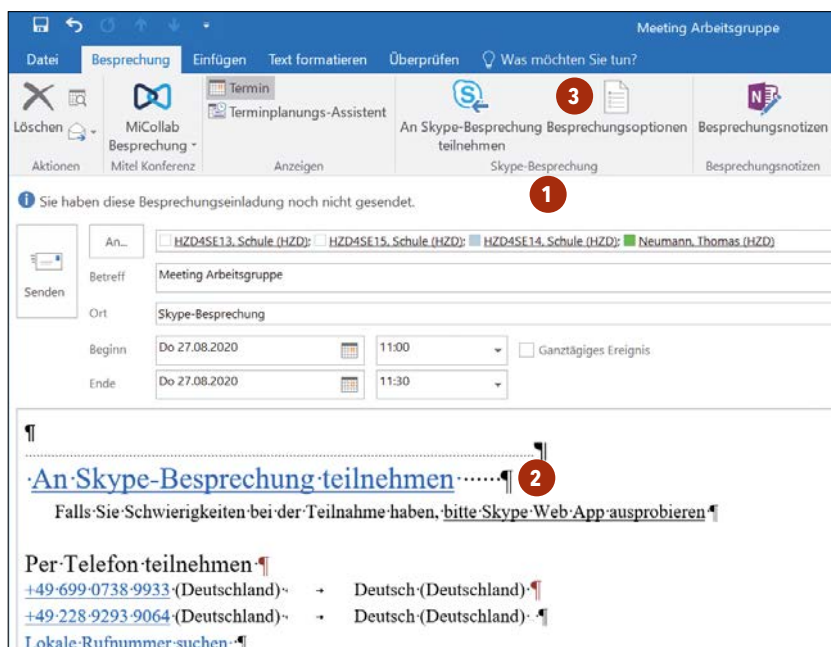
Meeting Arbeitsgruppe

Datei Besprechung Einfügen Text formatieren Überprüfen Was möchten Sie tun?

Löschen
Aktionen

MiCollab Besprechung
Mitel Konferenz

Termin
Terminplanungs-Assistent
Anzeigen

An Skype-Besprechung teilnehmen
3
Besprechungsoptionen
Skype-Besprechung

Besprechungsnotizen
Besprechungsnotizen

1

Sie haben diese Besprechungseinladung noch nicht gesendet.

Senden

An...
HZD4SE13, Schule (HZD); HZD4SE15, Schule (HZD); HZD4SE14, Schule (HZD); Neumann, Thomas (HZD)

Betreff
Meeting Arbeitsgruppe

Ort
Skype-Besprechung

Beginn
Do 27.08.2020
11:00
Ganztägiges Ereignis

Ende
Do 27.08.2020
11:30

¶

·An·Skype-Besprechung·teilnehmen······¶
2

Falls·Sie·Schwierigkeiten·bei·der·Teilnahme·haben,·bitte·Skype·Web·App·ausprobieren¶

Per·Telefon·teilnehmen·¶
+49·699·0738·9933·(Deutschland)· → Deutsch·(Deutschland)·¶
+49·228·9293·9064·(Deutschland)· → Deutsch·(Deutschland)··¶
Lokale·Rufnummer·suchen·¶